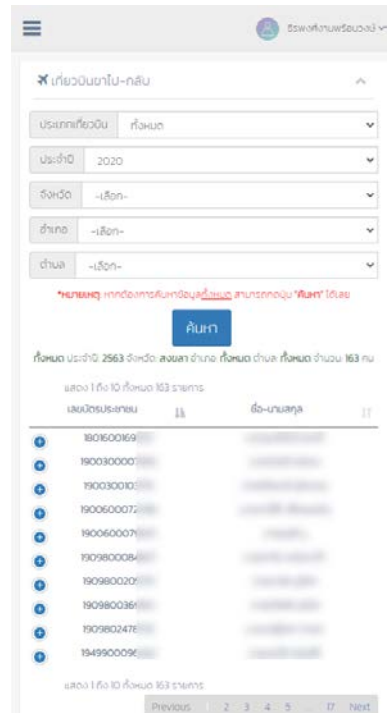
ธีรพงศ์ทานพร้อมวงษ์

เที่ยวบินขาไป-กลับ

ประเภทเที่ยวบิน ทั้งหมด

ประจำปี 2020

จังหวัด -เลือก-

อำเภอ -เลือก-

ตำบล -เลือก-

*หมายเหตุ หากต้องการค้นหาข้อมูลทั้งหมด สามารถกดปุ่ม "ค้นหา" ได้เลย

ค้นหา

ทั้งหมด ประจำปี 2563 จังหวัด สงขลา อำเภอ ทั้งหมด ตำบล ทั้งหมด จำนวน 163 คน

แสดง 1 ถึง 10 ทั้งหมด 163 รายการ

| เลขบัตรประชาชน | ชื่อ-นามสกุล |
|---|---|
| 1801600169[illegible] | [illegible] |
| 1900300000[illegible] | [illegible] |
| 1900300010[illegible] | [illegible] |
| 1900600072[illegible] | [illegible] |
| 1900600079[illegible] | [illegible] |
| 1909800084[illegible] | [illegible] |
| 1909800209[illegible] | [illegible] |
| 1909800369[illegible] | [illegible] |
| 1909802478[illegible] | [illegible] |
| 1949900096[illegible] | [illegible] |

แสดง 1 ถึง 10 ทั้งหมด 163 รายการ

Previous 1 2 3 4 5 ... 17 Next